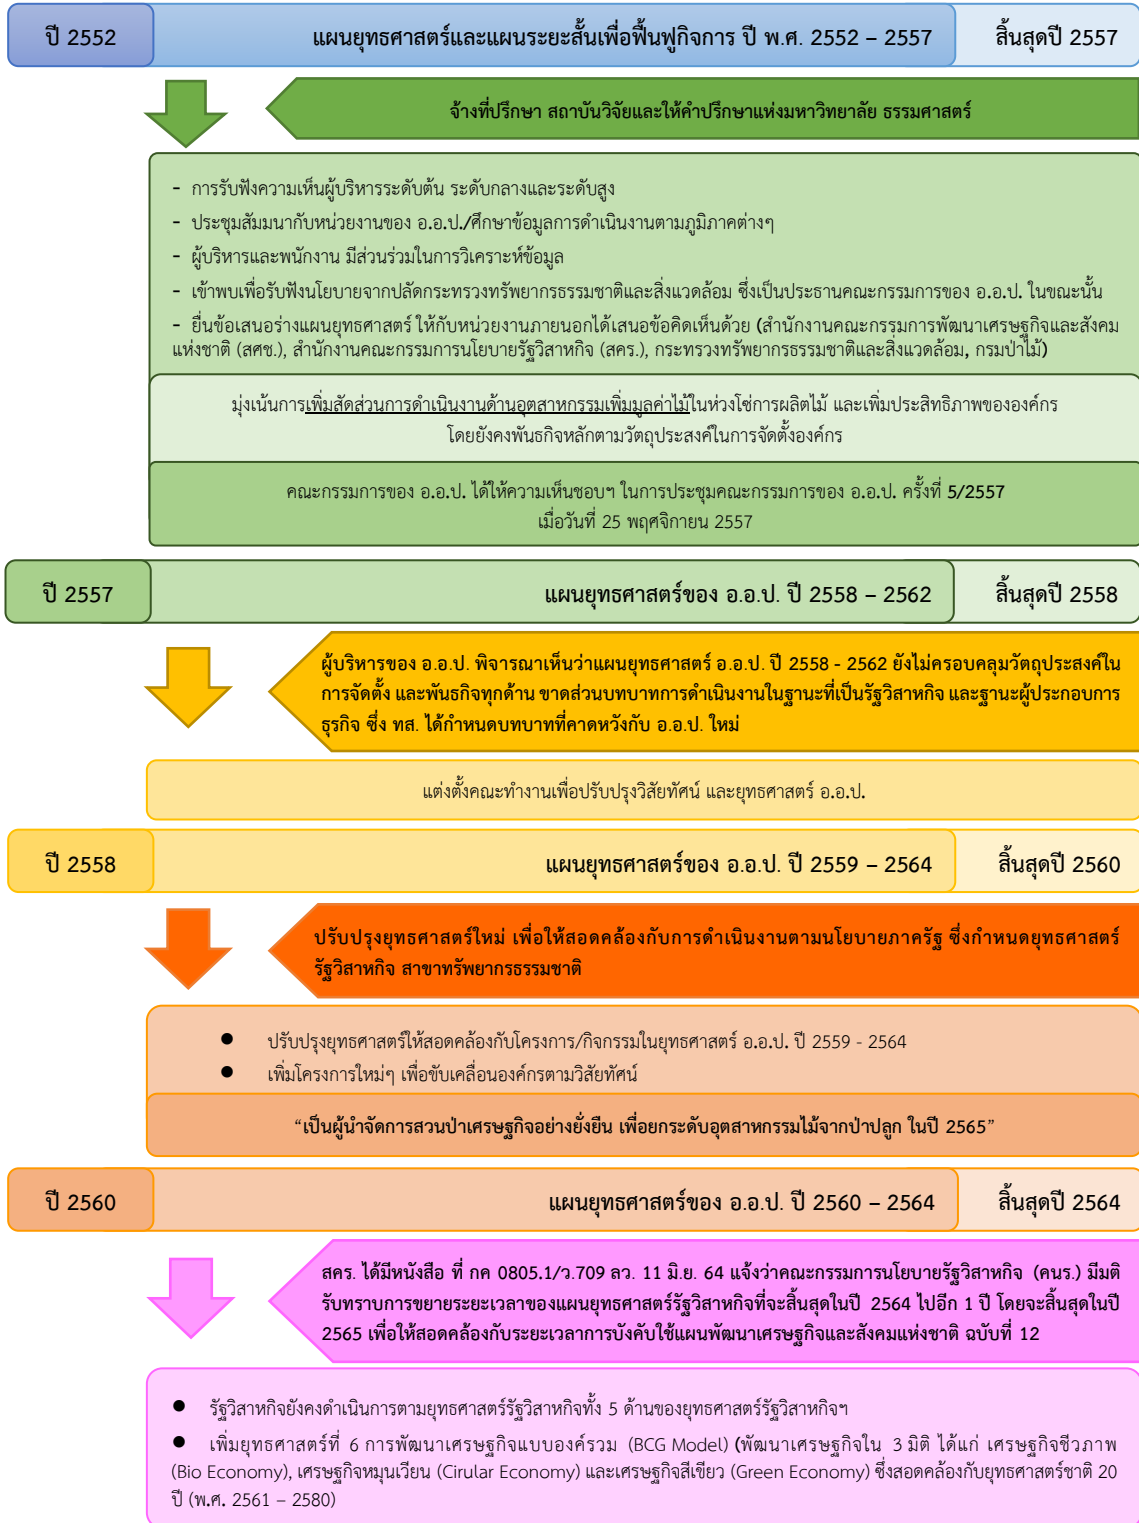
ปี 2552

แผนยุทธศาสตร์และแผนระยะสั้นเพื่อฟื้นฟูกิจการ ปี พ.ศ. 2552 – 2557

สิ้นสุดปี 2557

จ้างที่ปรึกษา สถาบันวิจัยและให้คำปรึกษาแห่งมหาวิทยาลัย ธรรมศาสตร์

- การรับฟังความเห็นผู้บริหารระดับต้น ระดับกลางและระดับสูง
- ประชุมสัมมนากับหน่วยงานของ อ.อ.ป./ศึกษาข้อมูลการดำเนินงานตามภูมิภาคต่างๆ
- ผู้บริหารและพนักงาน มีส่วนร่วมในการวิเคราะห์ข้อมูล
- เข้าพบเพื่อรับฟังนโยบายจากปลัดกระทรวงทรัพยากรธรรมชาติและสิ่งแวดล้อม ซึ่งเป็นประธานคณะกรรมการของ อ.อ.ป. ในขณะนั้น
- ยื่นข้อเสนอร่างแผนยุทธศาสตร์ ให้กับหน่วยงานภายนอกได้เสนอข้อคิดเห็นด้วย (สำนักงานคณะกรรมการพัฒนาเศรษฐกิจและสังคมแห่งชาติ (สศช.), สำนักงานคณะกรรมการนโยบายรัฐวิสาหกิจ (สคร.), กระทรวงทรัพยากรธรรมชาติและสิ่งแวดล้อม, กรมป่าไม้)

มุ่งเน้นการเพิ่มสัดส่วนการดำเนินงานด้านอุตสาหกรรมเพิ่มมูลค่าไม้ในห่วงโซ่การผลิตไม้ และเพิ่มประสิทธิภาพขององค์กร โดยยังคงพันธกิจหลักตามวัตถุประสงค์ในการจัดตั้งองค์กร

คณะกรรมการของ อ.อ.ป. ได้ให้ความเห็นชอบฯ ในการประชุมคณะกรรมการของ อ.อ.ป. ครั้งที่ 5/2557 เมื่อวันที่ 25 พฤศจิกายน 2557

ปี 2557

แผนยุทธศาสตร์ของ อ.อ.ป. ปี 2558 – 2562

สิ้นสุดปี 2558

ผู้บริหารของ อ.อ.ป. พิจารณาเห็นว่าแผนยุทธศาสตร์ อ.อ.ป. ปี 2558 - 2562 ยังไม่ครอบคลุมวัตถุประสงค์ในการจัดตั้ง และพันธกิจทุกด้าน ขาดส่วนบทบาทการดำเนินงานในฐานะที่เป็นรัฐวิสาหกิจ และฐานะผู้ประกอบการธุรกิจ ซึ่ง ทส. ได้กำหนดบทบาทที่คาดหวังกับ อ.อ.ป. ใหม่

แต่งตั้งคณะทำงานเพื่อปรับปรุงวิสัยทัศน์ และยุทธศาสตร์ อ.อ.ป.

ปี 2558

แผนยุทธศาสตร์ของ อ.อ.ป. ปี 2559 – 2564

สิ้นสุดปี 2560

ปรับปรุงยุทธศาสตร์ใหม่ เพื่อให้สอดคล้องกับการดำเนินงานตามนโยบายภาครัฐ ซึ่งกำหนดยุทธศาสตร์รัฐวิสาหกิจ สาขาทรัพยากรธรรมชาติ

- ปรับปรุงยุทธศาสตร์ให้สอดคล้องกับโครงการ/กิจกรรมในยุทธศาสตร์ อ.อ.ป. ปี 2559 - 2564
- เพิ่มโครงการใหม่ๆ เพื่อขับเคลื่อนองค์กรตามวิสัยทัศน์

“เป็นผู้นำจัดการสวนป่าเศรษฐกิจอย่างยั่งยืน เพื่อยกระดับอุตสาหกรรมไม้จากป่าปลูก ในปี 2565”

ปี 2560

แผนยุทธศาสตร์ของ อ.อ.ป. ปี 2560 – 2564

สิ้นสุดปี 2564

สคร. ได้มีหนังสือ ที่ กค 0805.1/ว.709 ลว. 11 มิ.ย. 64 แจ้งว่าคณะกรรมการนโยบายรัฐวิสาหกิจ (คนร.) มีมติรับทราบการขยายระยะเวลาของแผนยุทธศาสตร์รัฐวิสาหกิจที่จะสิ้นสุดในปี 2564 ไปอีก 1 ปี โดยจะสิ้นสุดในปี 2565 เพื่อให้สอดคล้องกับระยะเวลาการบังคับใช้แผนพัฒนาเศรษฐกิจและสังคมแห่งชาติ ฉบับที่ 12

- รัฐวิสาหกิจยังคงดำเนินการตามยุทธศาสตร์รัฐวิสาหกิจทั้ง 5 ด้านของยุทธศาสตร์รัฐวิสาหกิจฯ
- เพิ่มยุทธศาสตร์ที่ 6 การพัฒนาเศรษฐกิจแบบองค์รวม (BCG Model) (พัฒนาเศรษฐกิจใน 3 มิติ ได้แก่ เศรษฐกิจชีวภาพ (Bio Economy), เศรษฐกิจหมุนเวียน (Cirular Economy) และเศรษฐกิจสีเขียว (Green Economy) ซึ่งสอดคล้องกับยุทธศาสตร์ชาติ 20 ปี (พ.ศ. 2561 – 2580)